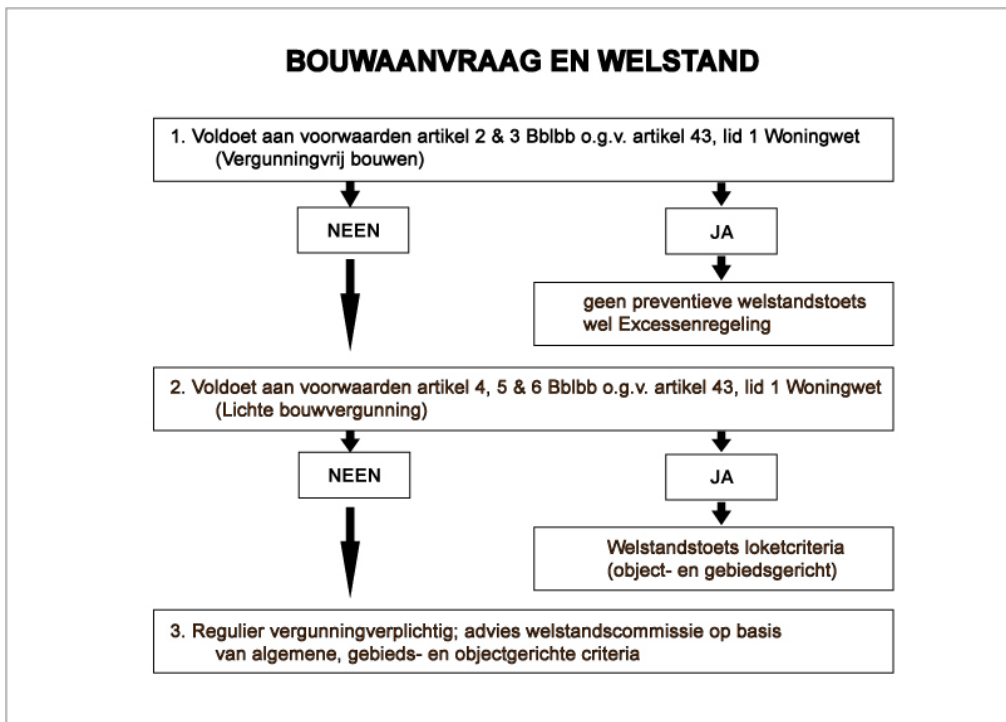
BOUWAANVRAAG EN WELSTAND

1. Voldoet aan voorwaarden artikel 2 & 3 Bblbb o.g.v. artikel 43, lid 1 Woningwet (Vergunningvrij bouwen)

NEEN

JA

geen preventieve welstandstoets wel Excessenregeling

2. Voldoet aan voorwaarden artikel 4, 5 & 6 Bblbb o.g.v. artikel 43, lid 1 Woningwet (Lichte bouwvergunning)

NEEN

JA

Welstandstoets loketcriteria (object- en gebiedsgericht)

3. Regulier vergunningverplichtig; advies welstandscommissie op basis van algemene, gebieds- en objectgerichte criteria